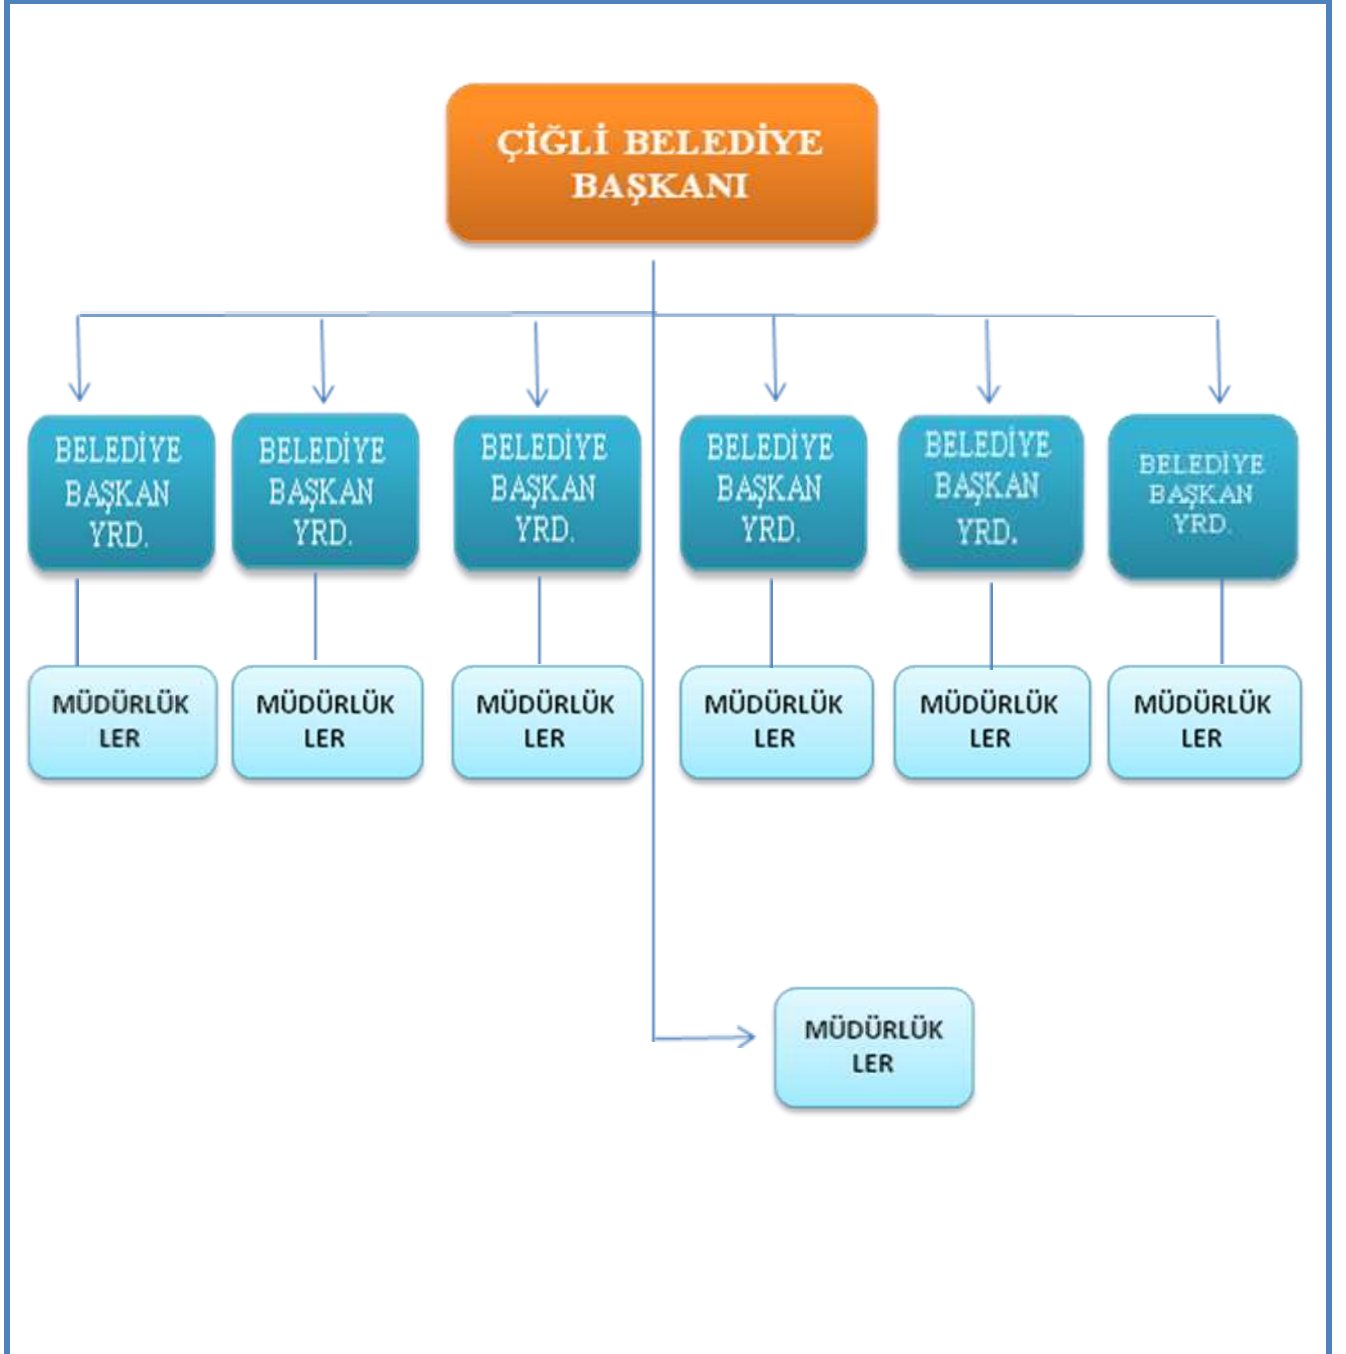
ÇİĞLİ BELEDİYE BAŞKANI

BELEDİYE BAŞKAN YRD.

BELEDİYE BAŞKAN YRD.

BELEDİYE BAŞKAN YRD.

BELEDİYE BAŞKAN YRD.

BELEDİYE BAŞKAN YRD.

BELEDİYE BAŞKAN YRD.

MÜDÜRLÜK LER

MÜDÜRLÜK LER

MÜDÜRLÜK LER

MÜDÜRLÜK LER

MÜDÜRLÜK LER

MÜDÜRLÜK LER

MÜDÜRLÜK LER